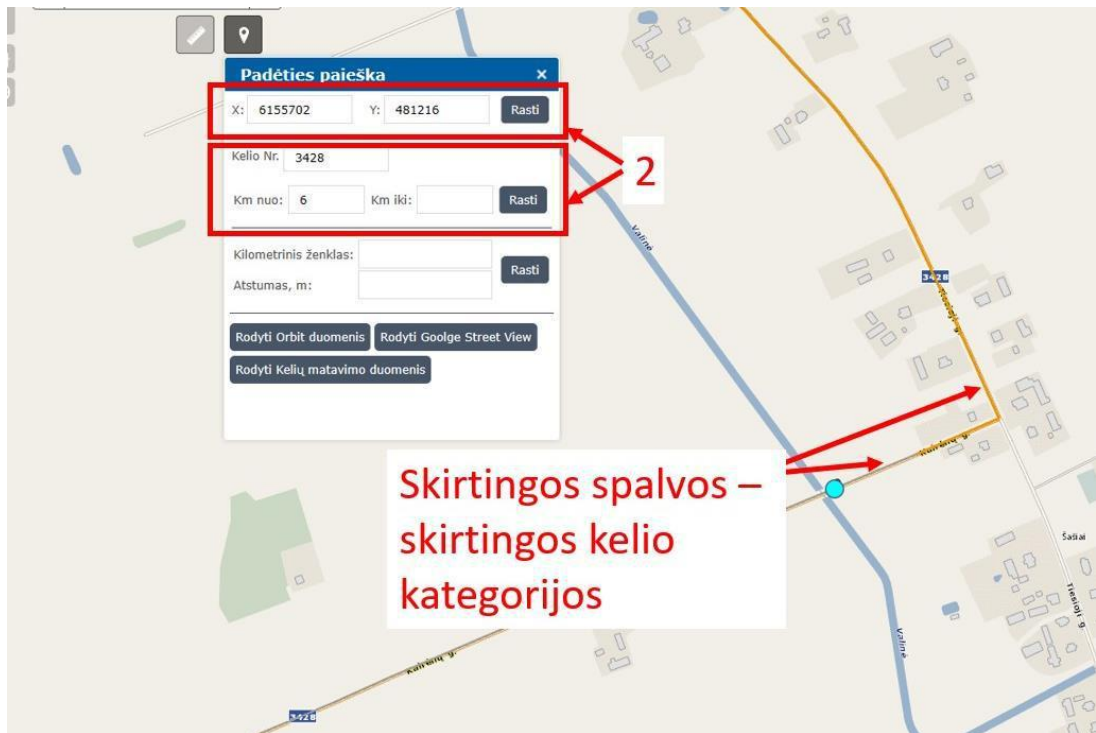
Padėties paieška ×

X: 6155702 Y: 481216 Rasti

Kelio Nr. 3428

Km nuo: 6 Km iki: Rasti

Kilometrinis ženklas:

Atstumas, m: Rasti

Rodyti Orbit duomenis Rodyti Goolge Street View

Rodyti Kelių matavimo duomenis

2

Valinė

3428

Tiesioji g.

Kalnų g.

Skirtingos spalvos – skirtingos kelio kategorijos

Šašiai

Tiesioji g.

Valinė

Kalnų g.

3428